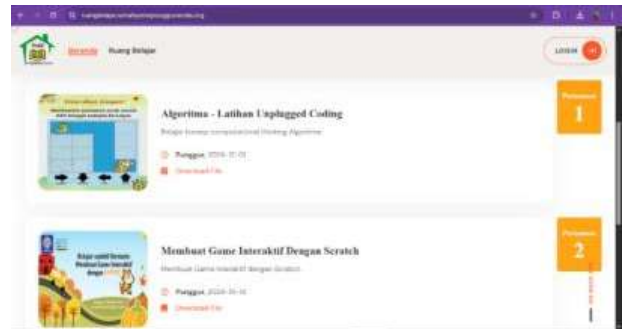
Beranda Ruang Belajar

LOGIN

Algoritma - Latihan Unplugged Coding

Belajar konsep computational thinking Algoritma

Pertemuan
1

Membuat Game Interaktif Dengan Scratch

Membuat Game Interaktif dengan Scratch

Pertemuan
2